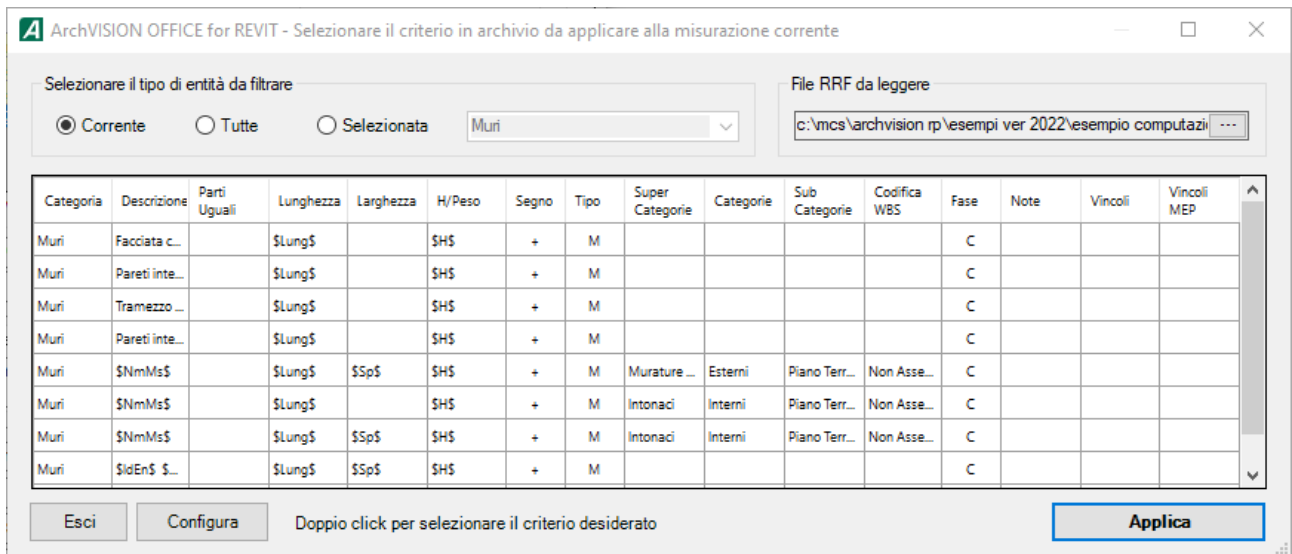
ArchVISION OFFICE for REVIT - Selezionare il criterio in archivio da applicare alla misurazione corrente

Selezionare il tipo di entità da filtrare

Corrente Tutte Selezionata Muri

File RRF da leggere

c:\mcs\archvision rp\esempi ver 2022\esempio computazi ...

| Categoria | Descrizione | Parti Uguali | Lunghezza | Larghezza | H/Peso | Segno | Tipo | Super Categorie | Categorie | Sub Categorie | Codifica WBS | Fase | Note | Vincoli | Vincoli MEP |
|---|---|---|---|---|---|---|---|---|---|---|---|---|---|---|---|
| Muri | Facciata c... | | $Lung$ | | $H$ | + | M | | | | | C | | | |
| Muri | Pareti inte... | | $Lung$ | | $H$ | + | M | | | | | C | | | |
| Muri | Tramezzo ... | | $Lung$ | | $H$ | + | M | | | | | C | | | |
| Muri | Pareti inte... | | $Lung$ | | $H$ | + | M | | | | | C | | | |
| Muri | $NmMs$ | | $Lung$ | $Sp$ | $H$ | + | M | Murature ... | Esterni | Piano Terr... | Non Asse... | C | | | |
| Muri | $NmMs$ | | $Lung$ | | $H$ | + | M | Intonaci | Interni | Piano Terr... | Non Asse... | C | | | |
| Muri | $NmMs$ | | $Lung$ | $Sp$ | $H$ | + | M | Intonaci | Interni | Piano Terr... | Non Asse... | C | | | |
| Muri | $IdEn$ $... | | $Lung$ | $Sp$ | $H$ | + | M | | | | | C | | | |

Esci Configura Doppio click per selezionare il criterio desiderato Applica